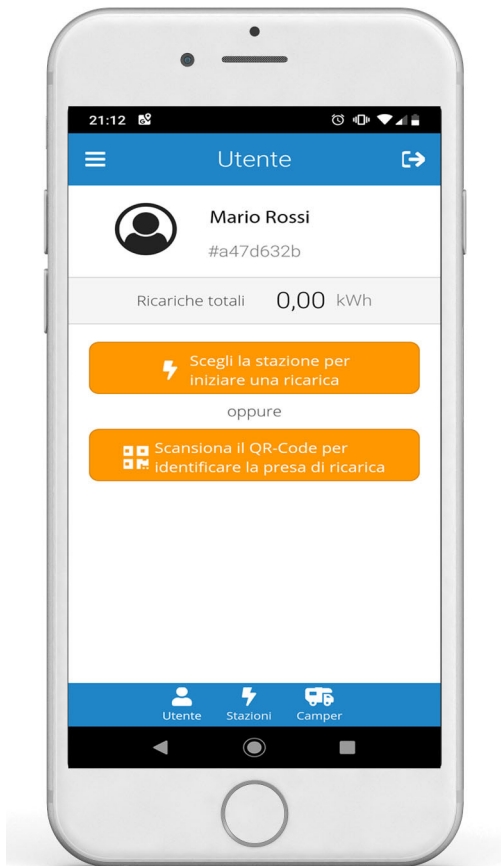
21:12

Utente

Mario Rossi

#a47d632b

Ricariche totali 0,00 kWh

Scegli la stazione per iniziare una ricarica

oppure

Scansiona il QR-Code per identificare la presa di ricarica

Utente Stazioni Camper